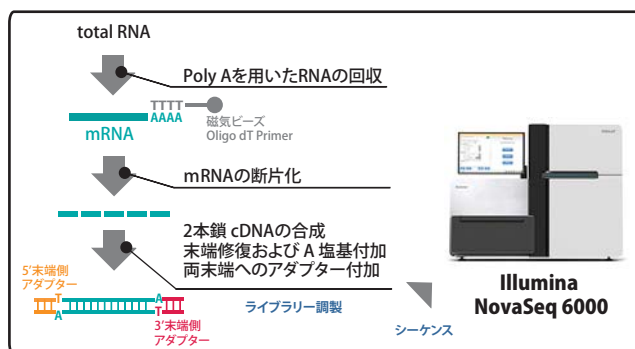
total RNA

Poly Aを用いたRNAの回収

TTTT
AAAA
磁気ビーズ
Oligo dT Primer
mRNA

mRNAの断片化

2本鎖 cDNAの合成
末端修復および A 塩基付加
両末端へのアダプター付加

5'末端側
アダプター
T
A
A
T
3'末端側
アダプター

ライブラリー調製

シーケンス

Illumina
NovaSeq 6000